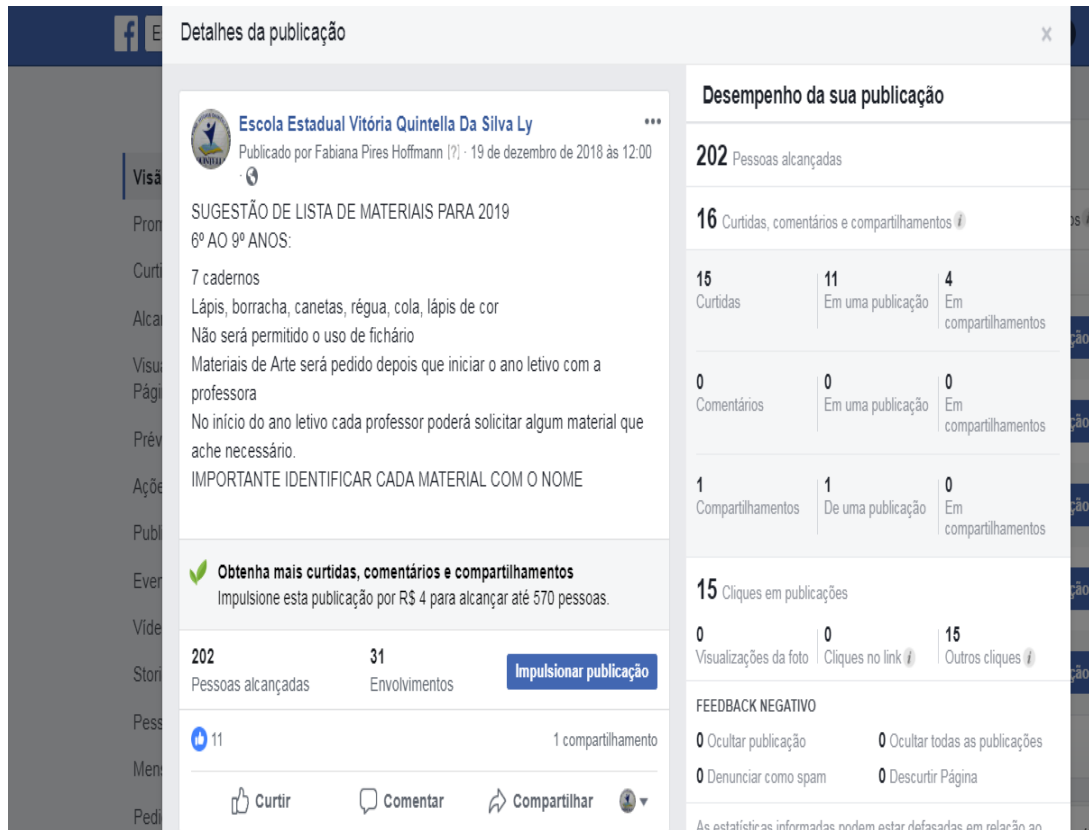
Detalhes da publicação

Escola Estadual Vitória Quintella Da Silva Ly
Publicado por Fabiana Pires Hoffmann [?] · 19 de dezembro de 2018 às 12:00 ·

SUGESTÃO DE LISTA DE MATERIAIS PARA 2019
6º AO 9º ANOS:

7 cadernos
Lápis, borracha, canetas, régua, cola, lápis de cor
Não será permitido o uso de fichário
Materiais de Arte será pedido depois que iniciar o ano letivo com a professora
No início do ano letivo cada professor poderá solicitar algum material que ache necessário.
IMPORTANTE IDENTIFICAR CADA MATERIAL COM O NOME

Obtenha mais curtidas, comentários e compartilhamentos
Impulsione esta publicação por R$ 4 para alcançar até 570 pessoas.

202
Pessoas alcançadas
31
Envolvimentos
Impulsionar publicação

11
1 compartilhamento

Curtir
Comentar
Compartilhar

Desempenho da sua publicação

202 Pessoas alcançadas

16 Curtidas, comentários e compartilhamentos

| 15 Curtidas | 11 Em uma publicação | 4 Em compartilhamentos |
|---|---|---|
| 0 Comentários | 0 Em uma publicação | 0 Em compartilhamentos |
| 1 Compartilhamentos | 1 De uma publicação | 0 Em compartilhamentos |

15 Cliques em publicações

| 0 Visualizações da foto | 0 Cliques no link | 15 Outros cliques |
|---|---|---|

FEEDBACK NEGATIVO
0 Ocultar publicação
0 Ocultar todas as publicações
0 Denunciar como spam
0 Descurtir Página

As estatísticas informadas podem estar defasadas em relação ao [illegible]